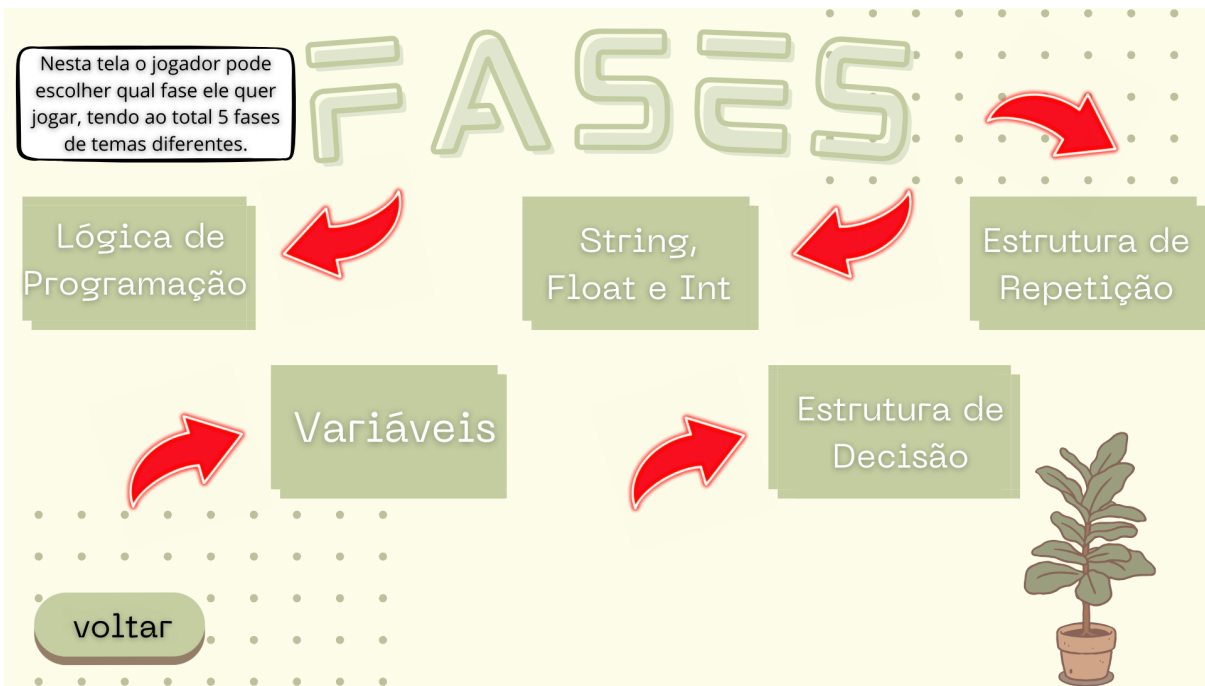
Nesta tela o jogador pode escolher qual fase ele quer jogar, tendo ao total 5 fases de temas diferentes.

FASES

Lógica de Programação

String, Float e Int

Estrutura de Repetição

Variáveis

Estrutura de Decisão

voltar